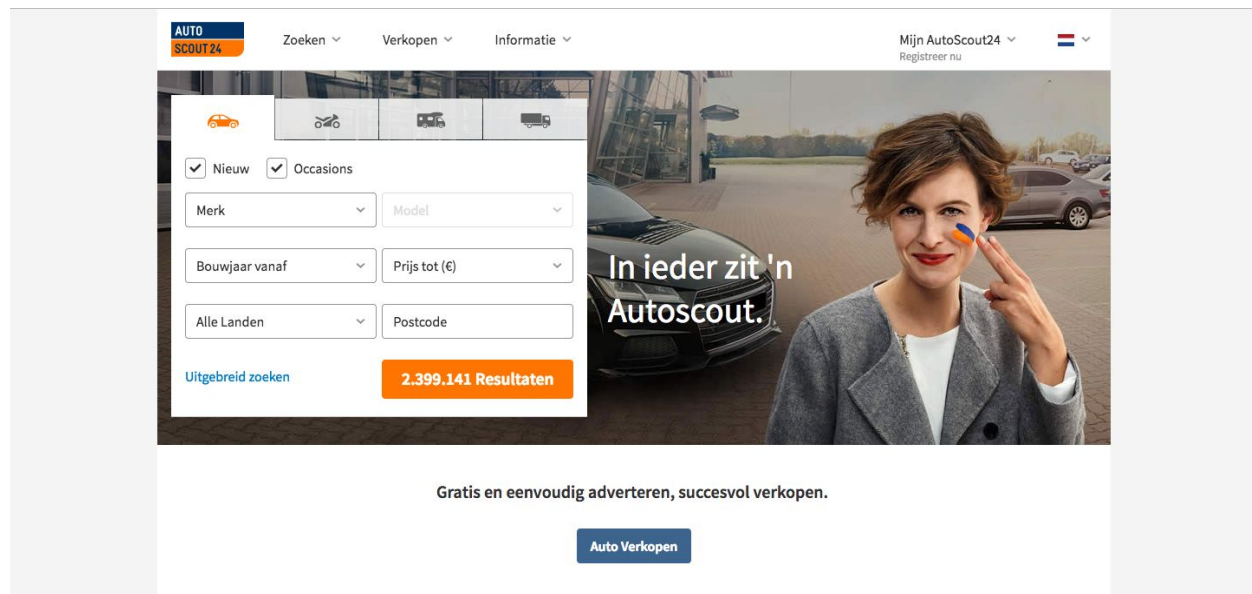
AUTO SCOUT 24

Zoeken

Verkopen

Informatie

Mijn AutoScout24
Registreer nu

Nieuw

Occasions

Merk

Model

Bouwjaar vanaf

Prijs tot (€)

Alle Landen

Postcode

Uitgebreid zoeken

2.399.141 Resultaten

In ieder zit 'n Autoscout.

Gratis en eenvoudig adverteren, succesvol verkopen.

Auto Verkopen